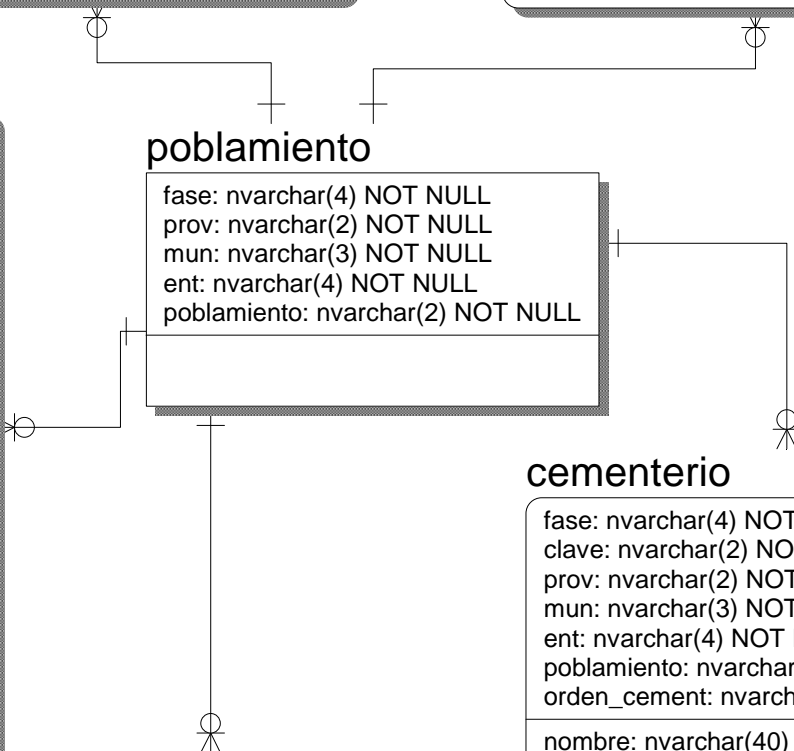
poblamiento

fase: nvarchar(4) NOT NULL
prov: nvarchar(2) NOT NULL
mun: nvarchar(3) NOT NULL
ent: nvarchar(4) NOT NULL
poblamiento: nvarchar(2) NOT NULL

cementerio

fase: nvarchar(4) NOT
clave: nvarchar(2) NO
prov: nvarchar(2) NOT
mun: nvarchar(3) NOT
ent: nvarchar(4) NOT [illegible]
poblamiento: nvarchar
orden_cement: nvarch

nombre: nvarchar(40)